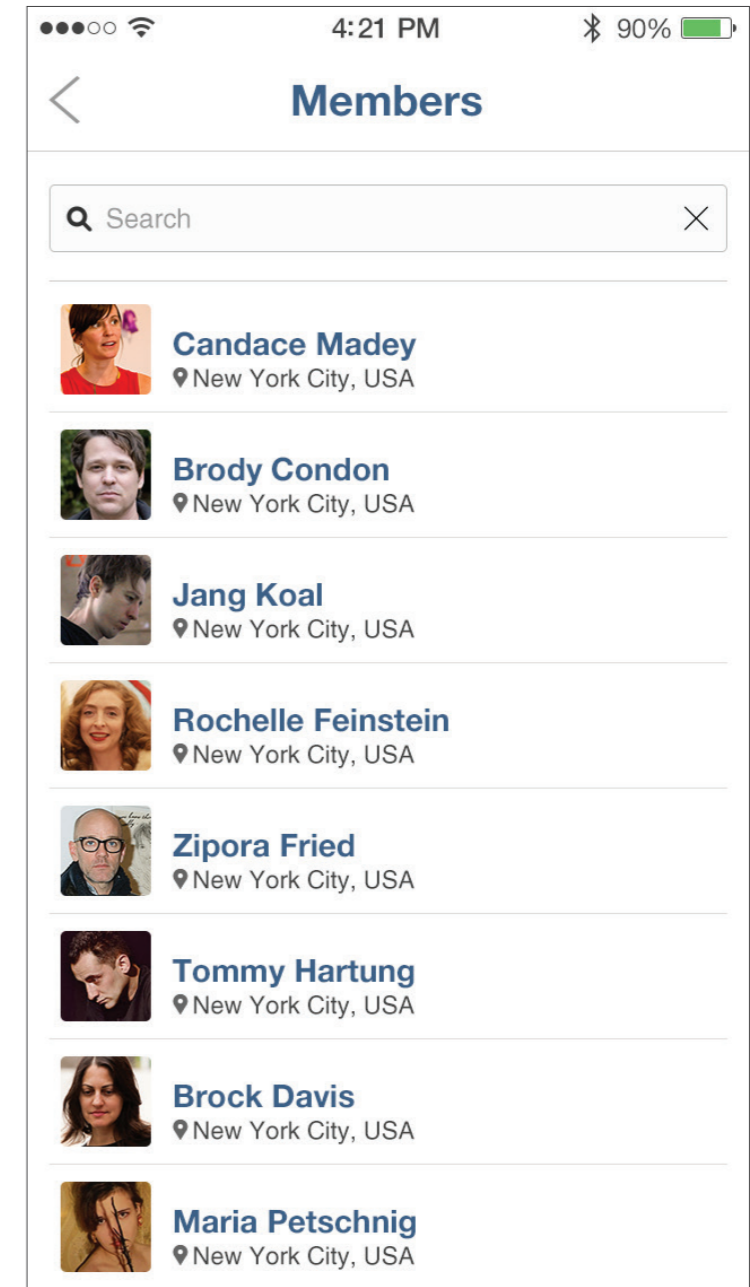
4:21 PM
90%

Members

Search

Candace Madey
New York City, USA

Brody Condon
New York City, USA

Jang Koal
New York City, USA

Rochelle Feinstein
New York City, USA

Zipora Fried
New York City, USA

Tommy Hartung
New York City, USA

Brock Davis
New York City, USA

Maria Petschnig
New York City, USA